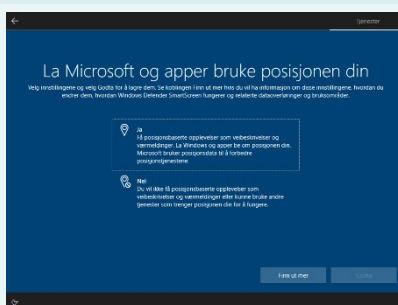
Tjenester

La Microsoft og apper bruke posisjonen din

Velg innstillingene og velg Godta for å lagre dem. Se koblingen Finn ut mer hvis du vil ha informasjon om disse innstillingene, hvordan du endrer dem, hvordan Windows Defender SmartScreen fungerer og relaterte dataoverføringer og bruksområder.

Ja
Få posisjonsbaserte opplevelser som veibeskrivelser og værmeldinger. La Windows og apper be om posisjonen din. Microsoft bruker posisjonsdata til å forbedre posisjonstjenestene.

Nei
Du vil ikke få posisjonsbaserte opplevelser som veibeskrivelser og værmeldinger eller kunne bruke andre tjenester som trenger posisjonen din for å fungere.

Finn ut mer

Godta